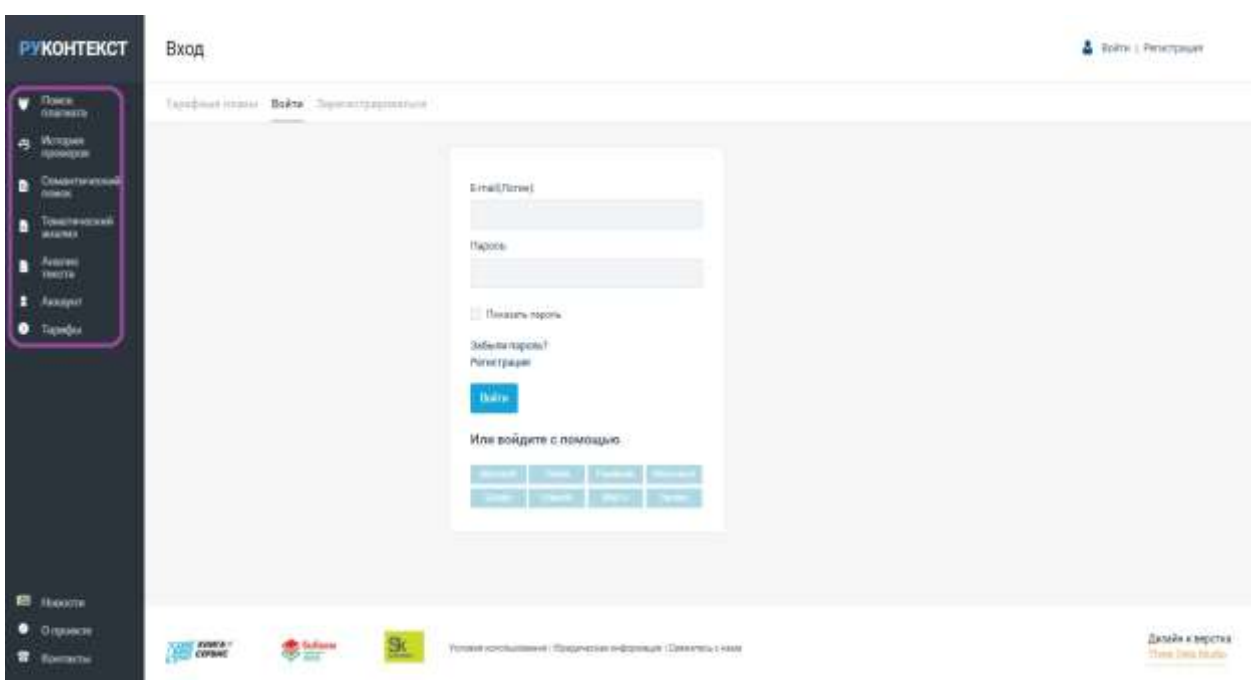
РУКОНТЕКСТ

Поиск плагиата
История проверок
Семантический поиск
Тематический анализ
Анализ текста
Аккаунт
Тарифы

Вход

Войти | Регистрация

Тарифные планы Войти Зарегистрироваться

E-mail(Логин)

Пароль

Показать пароль

Забыли пароль?
Регистрация

Войти

Или войдите с помощью

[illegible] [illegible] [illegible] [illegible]
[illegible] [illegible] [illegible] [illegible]

Новости
О проекте
Контакты

КНИГА-СЕРВИС

Sk

Условия использования | Юридическая информация | Связаться с нами

Дизайн и верстка
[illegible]